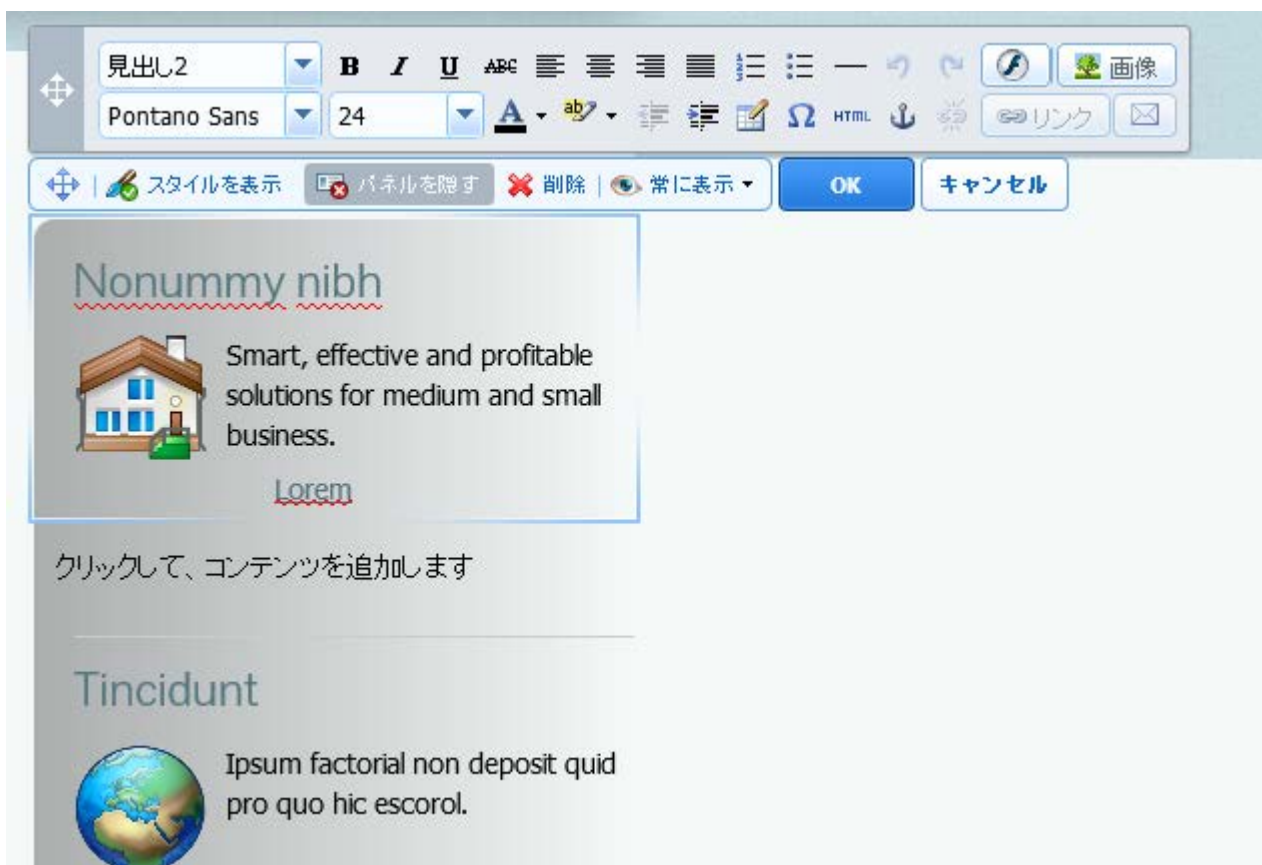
見出し2
B I U ABC
画像
Pontano Sans
24
A
ab
Ω HTML
リンク
スタイルを表示 パネルを隠す 削除 常に表示 OK キャンセル

Nonummy nibh

Smart, effective and profitable solutions for medium and small business.

Lorem

クリックして、コンテンツを追加します

Tincidunt

Ipsum factorial non deposit quid pro quo hic escorol.